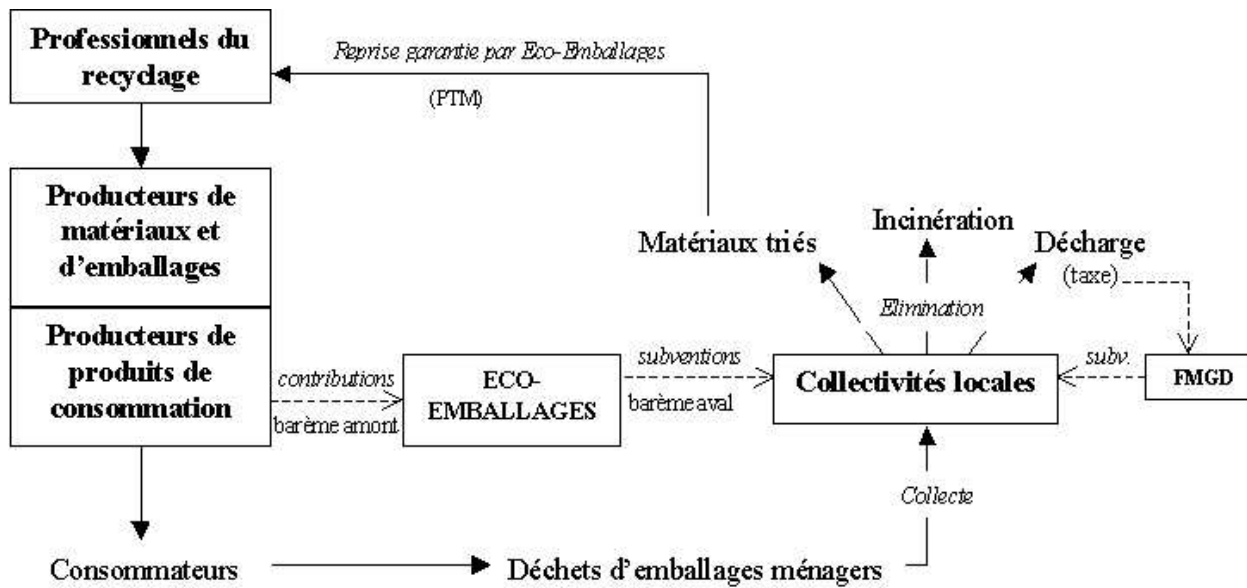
Professionnels du recyclage

Reprise garantie par Eco-Emballages

(PTM)

Producteurs de matériaux et d'emballages

Producteurs de produits de consommation

Incinération

Matériaux triés

Décharge

(taxe)

Elimination

contributions

barème amont

ECO-EMBALLAGES

subventions

barème aval

Collectivités locales

subv.

FMGD

Collecte

Consommateurs

Déchets d'emballages ménagers